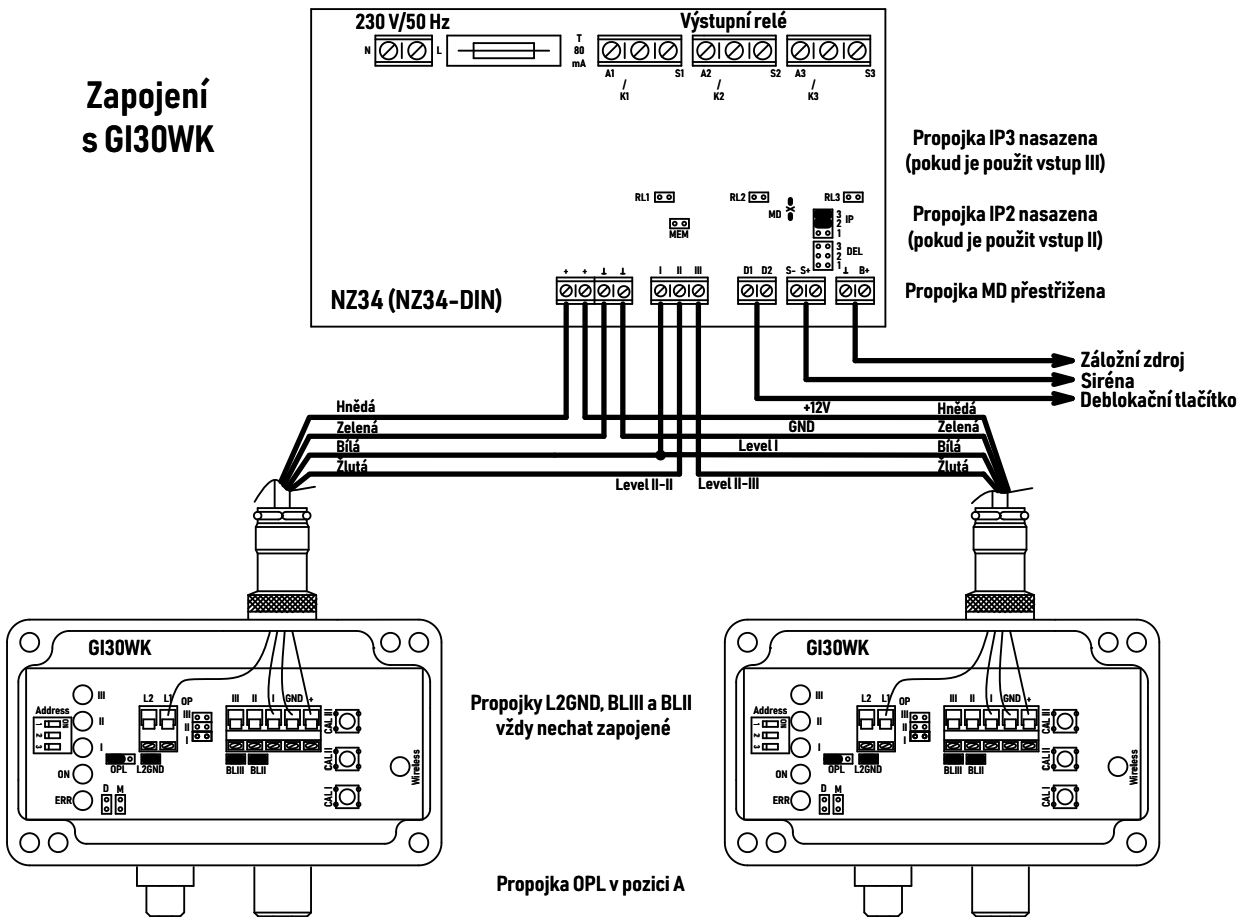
Zapojení s GI30WK

230 V/50 Hz
N L
T 80 mA
Výstupní relé
A1 S1 K1
A2 S2 K2
A3 S3 K3

Propojka IP3 nasazena (pokud je použit vstup III)

RL1 RL2 RL3
MD
3 2 1 IP
MEM
Propojka IP2 nasazena (pokud je použit vstup II)
3 2 1 DEL

+ + ⊥ ⊥ I II III D1 D2 S- S+ ⊥ B+
NZ34 (NZ34-DIN)
Propojka MD přestřižena

Záložní zdroj
Siréna
Deblokační tlačítko

Hnědá
Zelená
Bílá
Žlutá
+12V
GND
Level I
Level II-II
Level II-III
Hnědá
Zelená
Bílá
Žlutá

GI30WK
Address
ON
1 2 3
III
II
I
ON
ERR
L2 L1
OP
III
II
I
OPL
L2GND
D M
III II I GND +
BLIII BLII
CAL III
CAL II
CAL I
Wireless

Propojky L2GND, BLIII a BLII vždy nechat zapojené

GI30WK
Address
ON
1 2 3
III
II
I
ON
ERR
L2 L1
OP
III
II
I
OPL
L2GND
D M
III II I GND +
BLIII BLII
CAL III
CAL II
CAL I
Wireless

Propojka OPL v pozici A